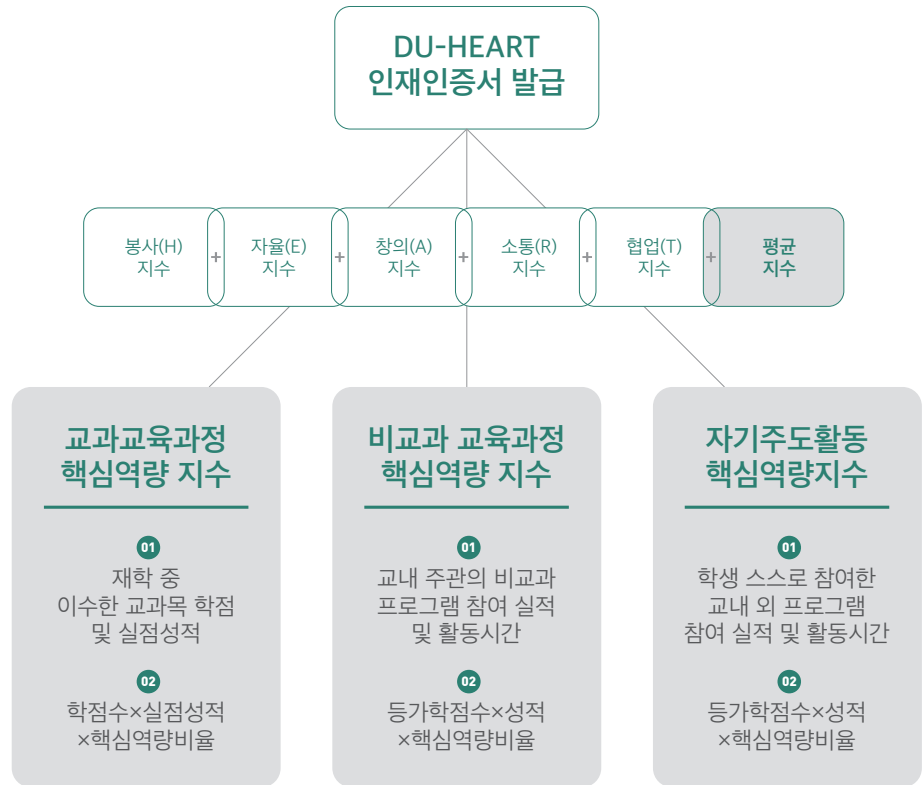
DU-HEART
인재인증서 발급

봉사(H)
지수

+

자율(E)
지수

+

창의(A)
지수

+

소통(R)
지수

+

협업(T)
지수

+

평균
지수

교과교육과정
핵심역량 지수

01
재학 중
이수한 교과목 학점
및 실점성적

02
학점수×실점성적
×핵심역량비율

비교과 교육과정
핵심역량 지수

01
교내 주관의 비교과
프로그램 참여 실적
및 활동시간

02
등가학점수×성적
×핵심역량비율

자기주도활동
핵심역량지수

01
학생 스스로 참여한
교내 외 프로그램
참여 실적 및 활동시간

02
등가학점수×성적
×핵심역량비율